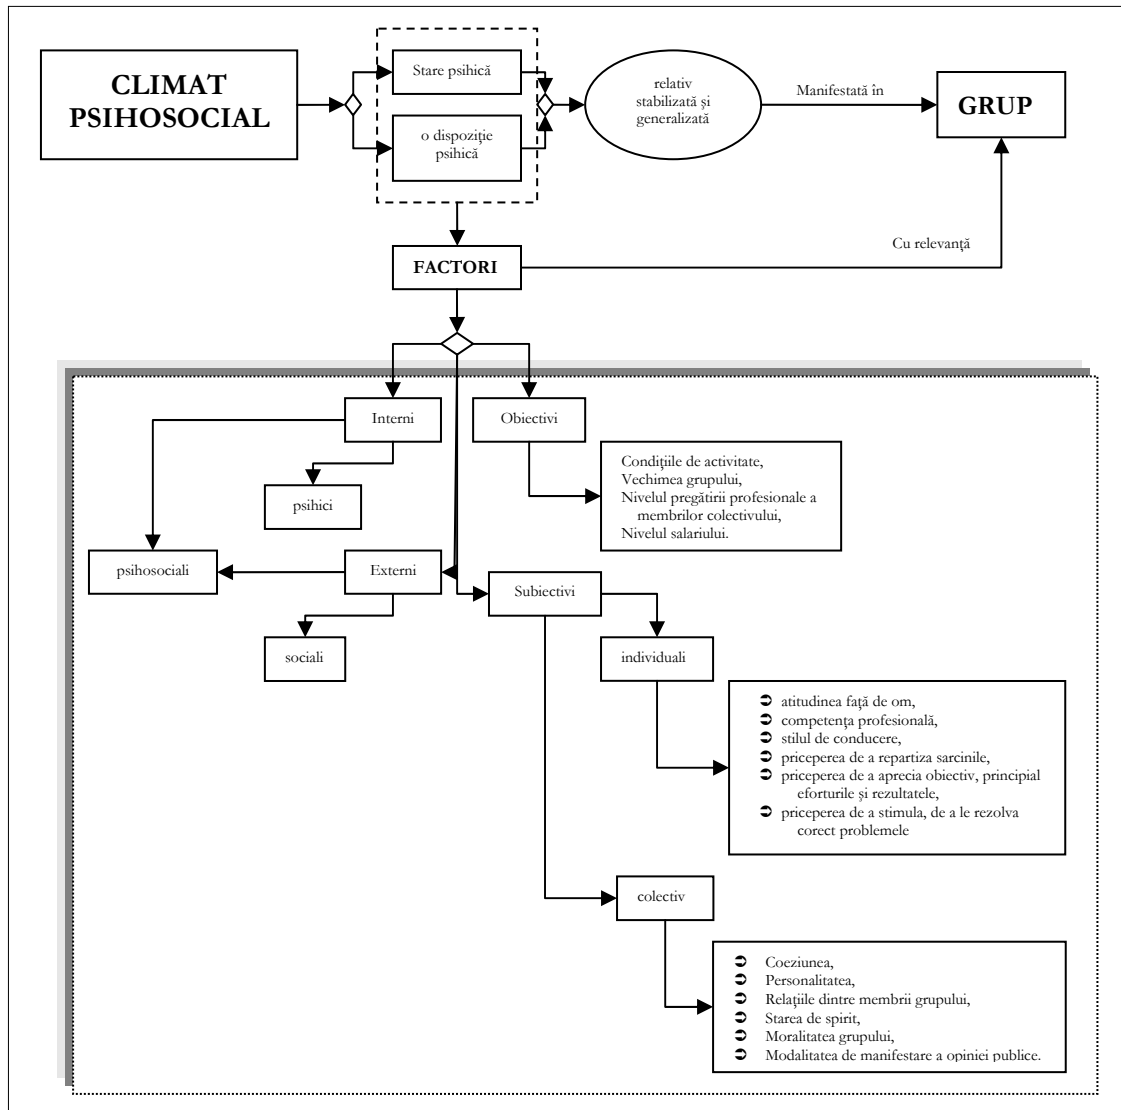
CLIMAT PSIHOSOCIAL

Stare psihică

o dispoziţie psihică

relativ stabilizată şi generalizată

Manifestată în

GRUP

FACTORI

Cu relevanţă

Interni

Obiectivi

Condiţiile de activitate,
Vechimea grupului,
Nivelul pregătirii profesionale a membrilor colectivului,
Nivelul salariului.

psihici

psihosociali

Externi

Subiectivi

sociali

individuali

➲ atitudinea faţă de om,
➲ competenţa profesională,
➲ stilul de conducere,
➲ priceperea de a repartiza sarcinile,
➲ priceperea de a aprecia obiectiv, principial eforturile şi rezultatele,
➲ priceperea de a stimula, de a le rezolva corect problemele

colectiv

➲ Coeziunea,
➲ Personalitatea,
➲ Relaţiile dintre membrii grupului,
➲ Starea de spirit,
➲ Moralitatea grupului,
➲ Modalitatea de manifestare a opiniei publice.